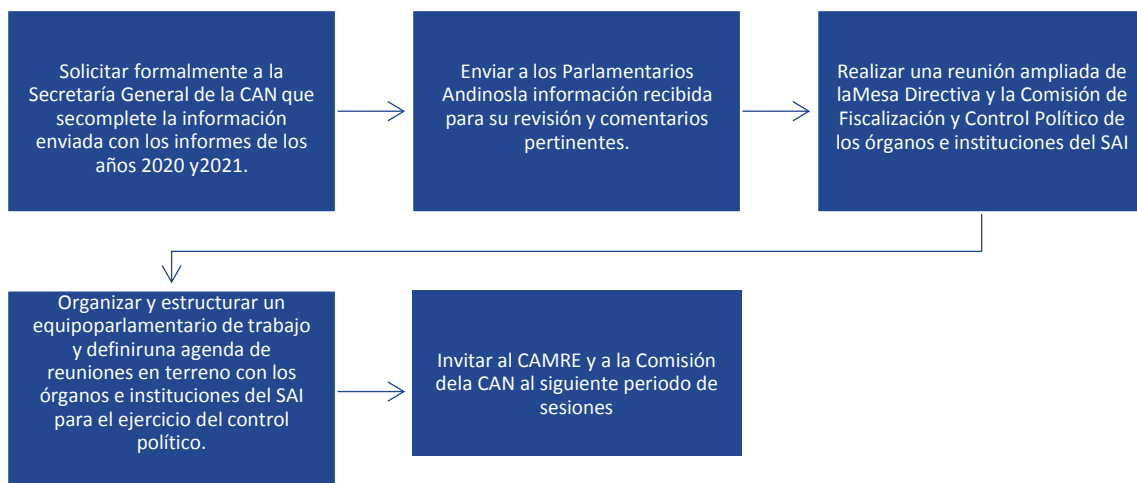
Solicitar formalmente a la Secretaría General de la CAN que secomplete la información enviada con los informes de los años 2020 y2021.

Enviar a los Parlamentarios Andinosla información recibida para su revisión y comentarios pertinentes.

Realizar una reunión ampliada de laMesa Directiva y la Comisión de Fiscalización y Control Político de los órganos e instituciones del SAI

Organizar y estructurar un equipoparlamentario de trabajo y definiruna agenda de reuniones en terreno con los órganos e instituciones del SAI para el ejercicio del control político.

Invitar al CAMRE y a la Comisión dela CAN al siguiente periodo de sesiones